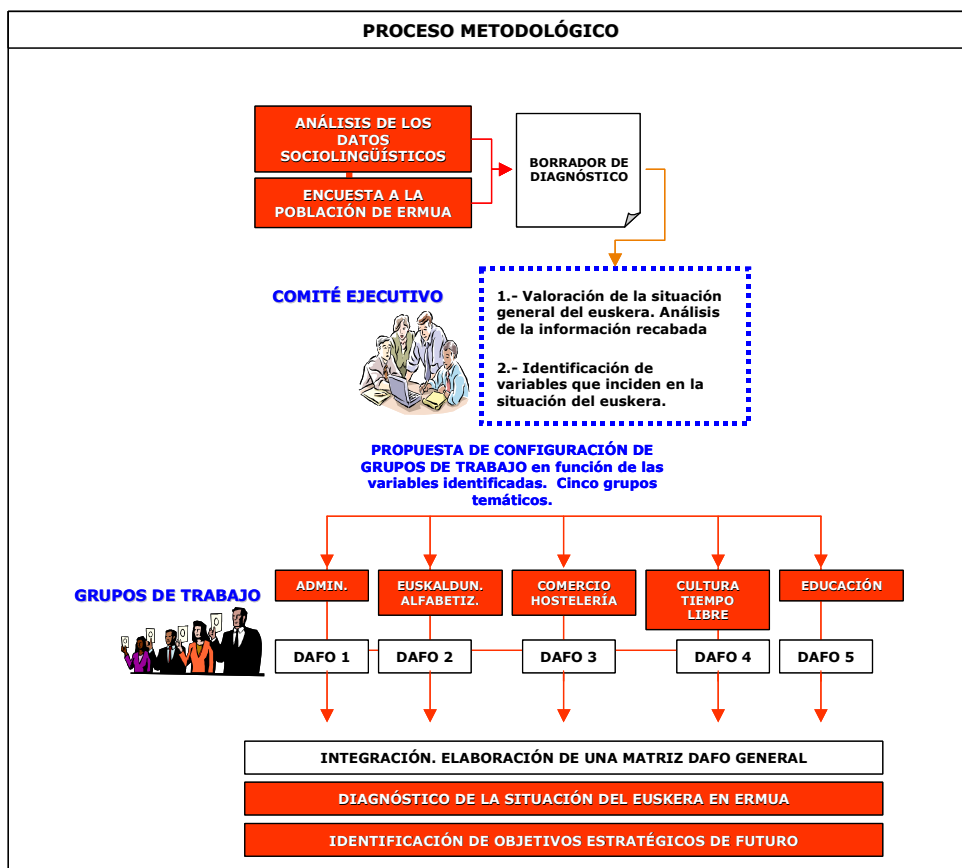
PROCESO METODOLÓGICO

ANÁLISIS DE LOS DATOS SOCIOLINGÜÍSTICOS

ENCUESTA A LA POBLACIÓN DE ERMUA

BORRADOR DE DIAGNÓSTICO

COMITÉ EJECUTIVO

1.- Valoración de la situación general del euskera. Análisis de la información recabada

2.- Identificación de variables que inciden en la situación del euskera.

PROPUESTA DE CONFIGURACIÓN DE GRUPOS DE TRABAJO en función de las variables identificadas. Cinco grupos temáticos.

GRUPOS DE TRABAJO

ADMIN.

EUSKALDUN. ALFABETIZ.

COMERCIO HOSTELERÍA

CULTURA TIEMPO LIBRE

EDUCACIÓN

DAFO 1

DAFO 2

DAFO 3

DAFO 4

DAFO 5

INTEGRACIÓN. ELABORACIÓN DE UNA MATRIZ DAFO GENERAL

DIAGNÓSTICO DE LA SITUACIÓN DEL EUSKERA EN ERMUA

IDENTIFICACIÓN DE OBJETIVOS ESTRATÉGICOS DE FUTURO